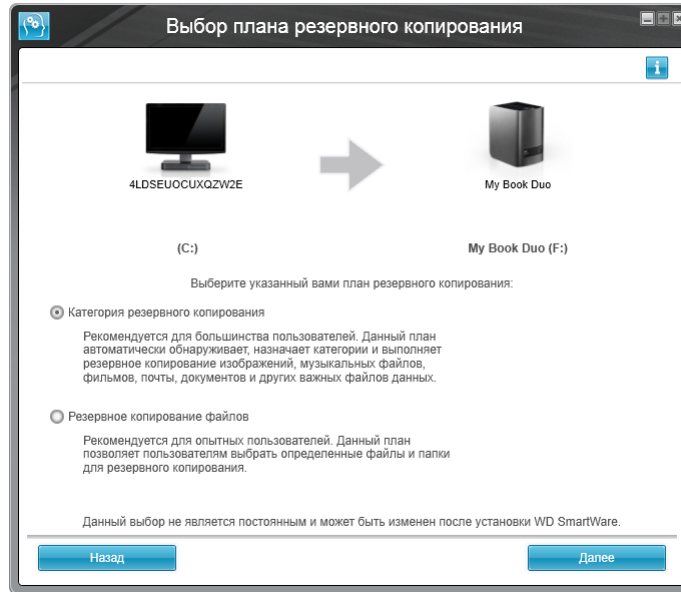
Выбор плана резервного копирования

4LDSEUOCUXQZW2E

My Book Duo

(C:)

My Book Duo (F:)

Выберите указанный вами план резервного копирования:

Категория резервного копирования

Рекомендуется для большинства пользователей. Данный план автоматически обнаруживает, назначает категории и выполняет резервное копирование изображений, музыкальных файлов, фильмов, почты, документов и других важных файлов данных.

Резервное копирование файлов

Рекомендуется для опытных пользователей. Данный план позволяет пользователям выбрать определенные файлы и папки для резервного копирования.

Данный выбор не является постоянным и может быть изменен после установки WD SmartWare.

Назад

Далее